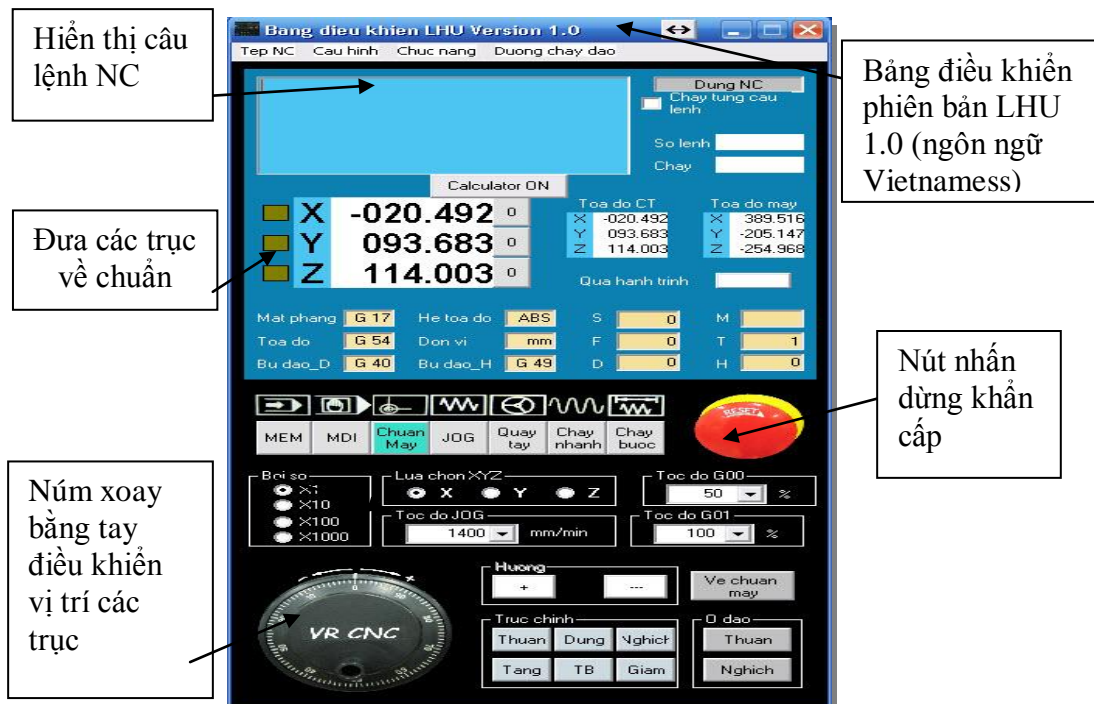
Hiển thị câu lệnh NC

Bang dieu khien LHU Version 1.0

Tep NC Cau hinh Chuc nang Duong chay dao

Bảng điều khiển phiên bản LHU 1.0 (ngôn ngữ Vietnamess)

Dung NC

Chay tung cau lenh

So lenh

Chay

Calculator ON

Đưa các trục về chuẩn

X -020.492 0

Y 093.683 0

Z 114.003 0

Toa do CT

X -020.492

Y 093.683

Z 114.003

Toa do may

X 389.516

Y -205.147

Z -254.968

Qua hanh trinh

Mat phang G 17

He toa do ABS

S 0

M

Toa do G 54

Don vi mm

F 0

T 1

Bu dao_D G 40

Bu dao_H G 49

D 0

H 0

Nút nhấn dừng khẩn cấp

RESET

MEM

MDI

Chuan May

JOG

Quay tay

Chay nhanh

Chay buoc

Núm xoay bằng tay điều khiển vị trí các trục

Boi so

X1

X10

X100

X1000

Lua chon XYZ

X Y Z

Toc do G00

50 %

Toc do JOG

1400 mm/min

Toc do G01

100 %

Huong

+ ---

Ve chuan may

VR CNC

Truc chinh

Thuan Dung Nghich

Tang TB Giam

O dao

Thuan

Nghich